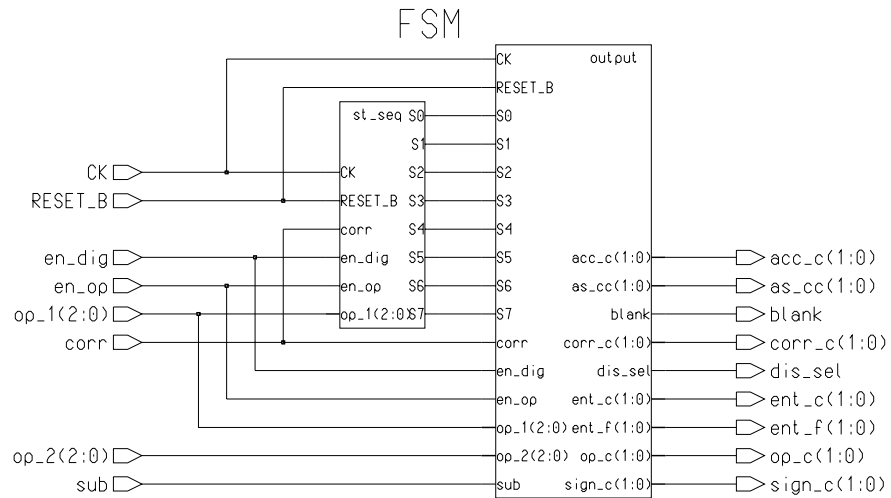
FSM

CK
RESET_B
en_dig
en_op
op_1(2:0)
corr
op_2(2:0)
sub

st_seq
CK
RESET_B
corr
en_dig
en_op
op_1(2:0)
S0
S1
S2
S3
S4
S5
S6
S7

CK
RESET_B
S0
S1
S2
S3
S4
S5
S6
S7
corr
en_dig
en_op
op_1(2:0)
op_2(2:0)
sub

output
acc_c(1:0)
as_cc(1:0)
blank
corr_c(1:0)
dis_sel
ent_c(1:0)
ent_f(1:0)
op_c(1:0)
sign_c(1:0)

acc_c(1:0)
as_cc(1:0)
blank
corr_c(1:0)
dis_sel
ent_c(1:0)
ent_f(1:0)
op_c(1:0)
sign_c(1:0)